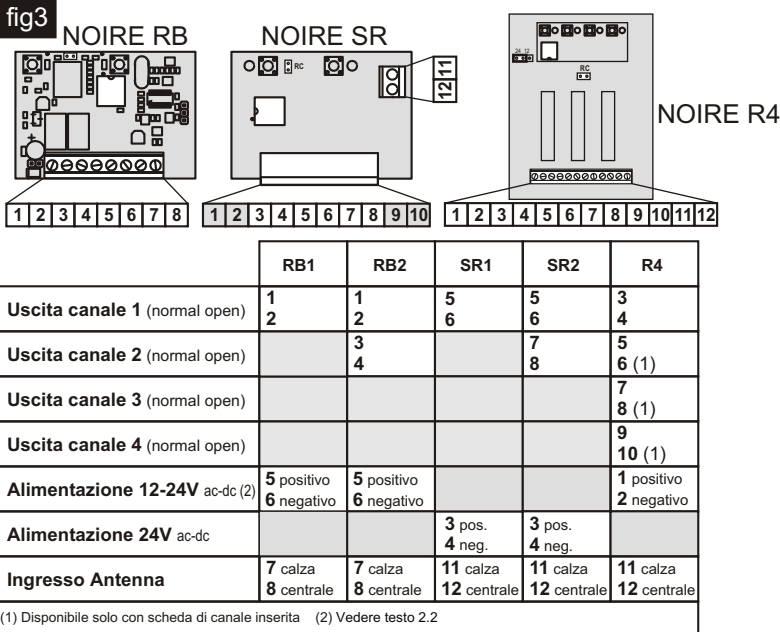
fig3

NOIRE RB

NOIRE SR

RC

11
12

24 12

RC

NOIRE R4

1 2 3 4 5 6 7 8

1 2 3 4 5 6 7 8 9 10

1 2 3 4 5 6 7 8 9 10 11 12

| | RB1 | RB2 | SR1 | SR2 | R4 |
|---|---|---|---|---|---|
| Uscita canale 1 (normal open) | 1 2 | 1 2 | 5 6 | 5 6 | 3 4 |
| Uscita canale 2 (normal open) | | 3 4 | | 7 8 | 5 6 (1) |
| Uscita canale 3 (normal open) | | | | | 7 8 (1) |
| Uscita canale 4 (normal open) | | | | | 9 10 (1) |
| Alimentazione 12-24V ac-dc (2) | 5 positivo 6 negativo | 5 positivo 6 negativo | | | 1 positivo 2 negativo |
| Alimentazione 24V ac-dc | | | 3 pos. 4 neg. | 3 pos. 4 neg. | |
| Ingresso Antenna | 7 calza 8 centrale | 7 calza 8 centrale | 11 calza 12 centrale | 11 calza 12 centrale | 11 calza 12 centrale |

(1) Disponibile solo con scheda di canale inserita (2) Vedere testo 2.2